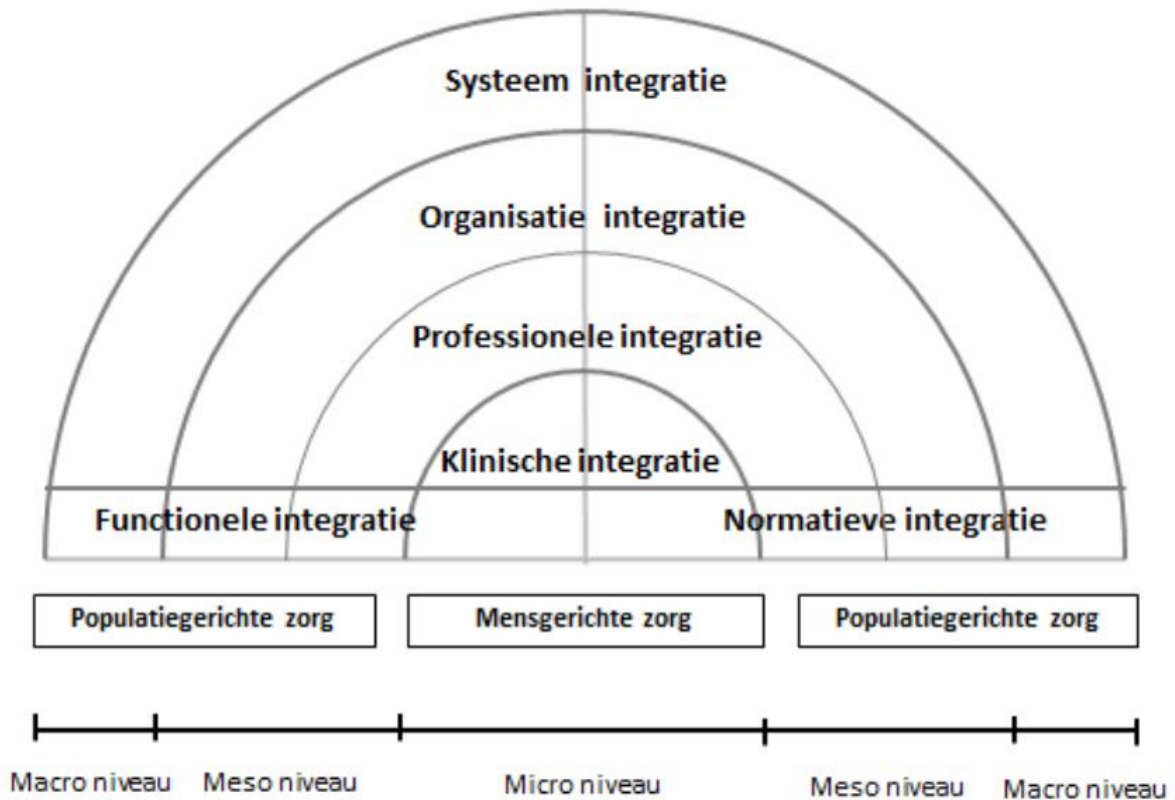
Systeem integratie

Organisatie integratie

Professionele integratie

Klinische integratie

Functionele integratie

Normatieve integratie

Populatiegerichte zorg

Mensgerichte zorg

Populatiegerichte zorg

Macro niveau

Meso niveau

Micro niveau

Meso niveau

Macro niveau